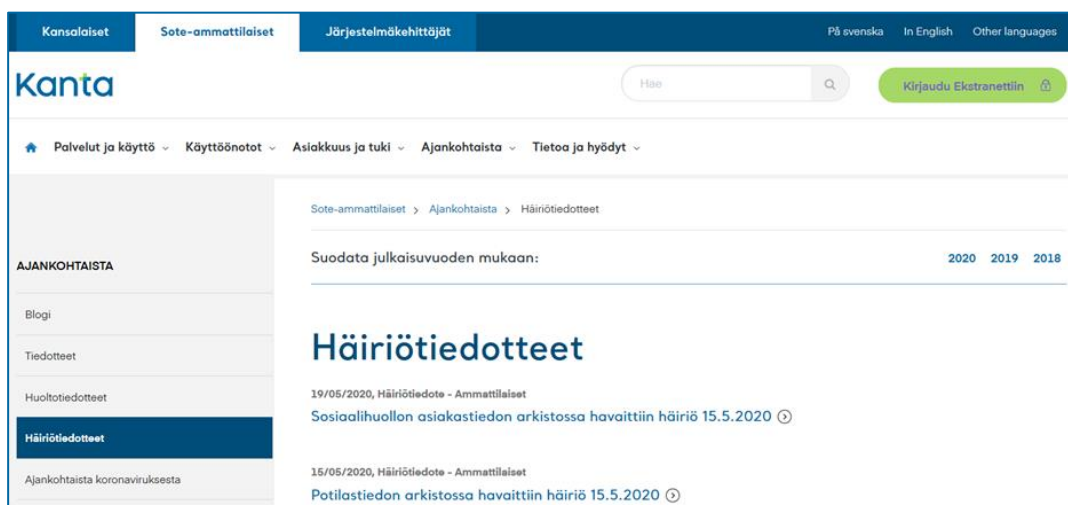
Kansalaiset Sote-ammattilaiset Järjestelmäkehittäjät På svenska In English Other languages

Kanta

Hae

Kirjaudu Ekstranettiin

Palvelut ja käyttö Käyttöönotot Asiakkuus ja tuki Ajankohtaista Tietoa ja hyödyt

AJANKOHTAISTA

Blogi

Tiedotteet

Huoltotiedotteet

Häiriötiedotteet

Ajankohtaista koronaviruksesta

Sote-ammattilaiset > Ajankohtaista > Häiriötiedotteet

Suodata julkaisuvuoden mukaan:

2020 2019 2018

Häiriötiedotteet

19/05/2020, Häiriötiedote - Ammattilaiset

Sosiaalihuollon asiakastiedon arkistossa havaittiin häiriö 15.5.2020

15/05/2020, Häiriötiedote - Ammattilaiset

Potilastiedon arkistossa havaittiin häiriö 15.5.2020